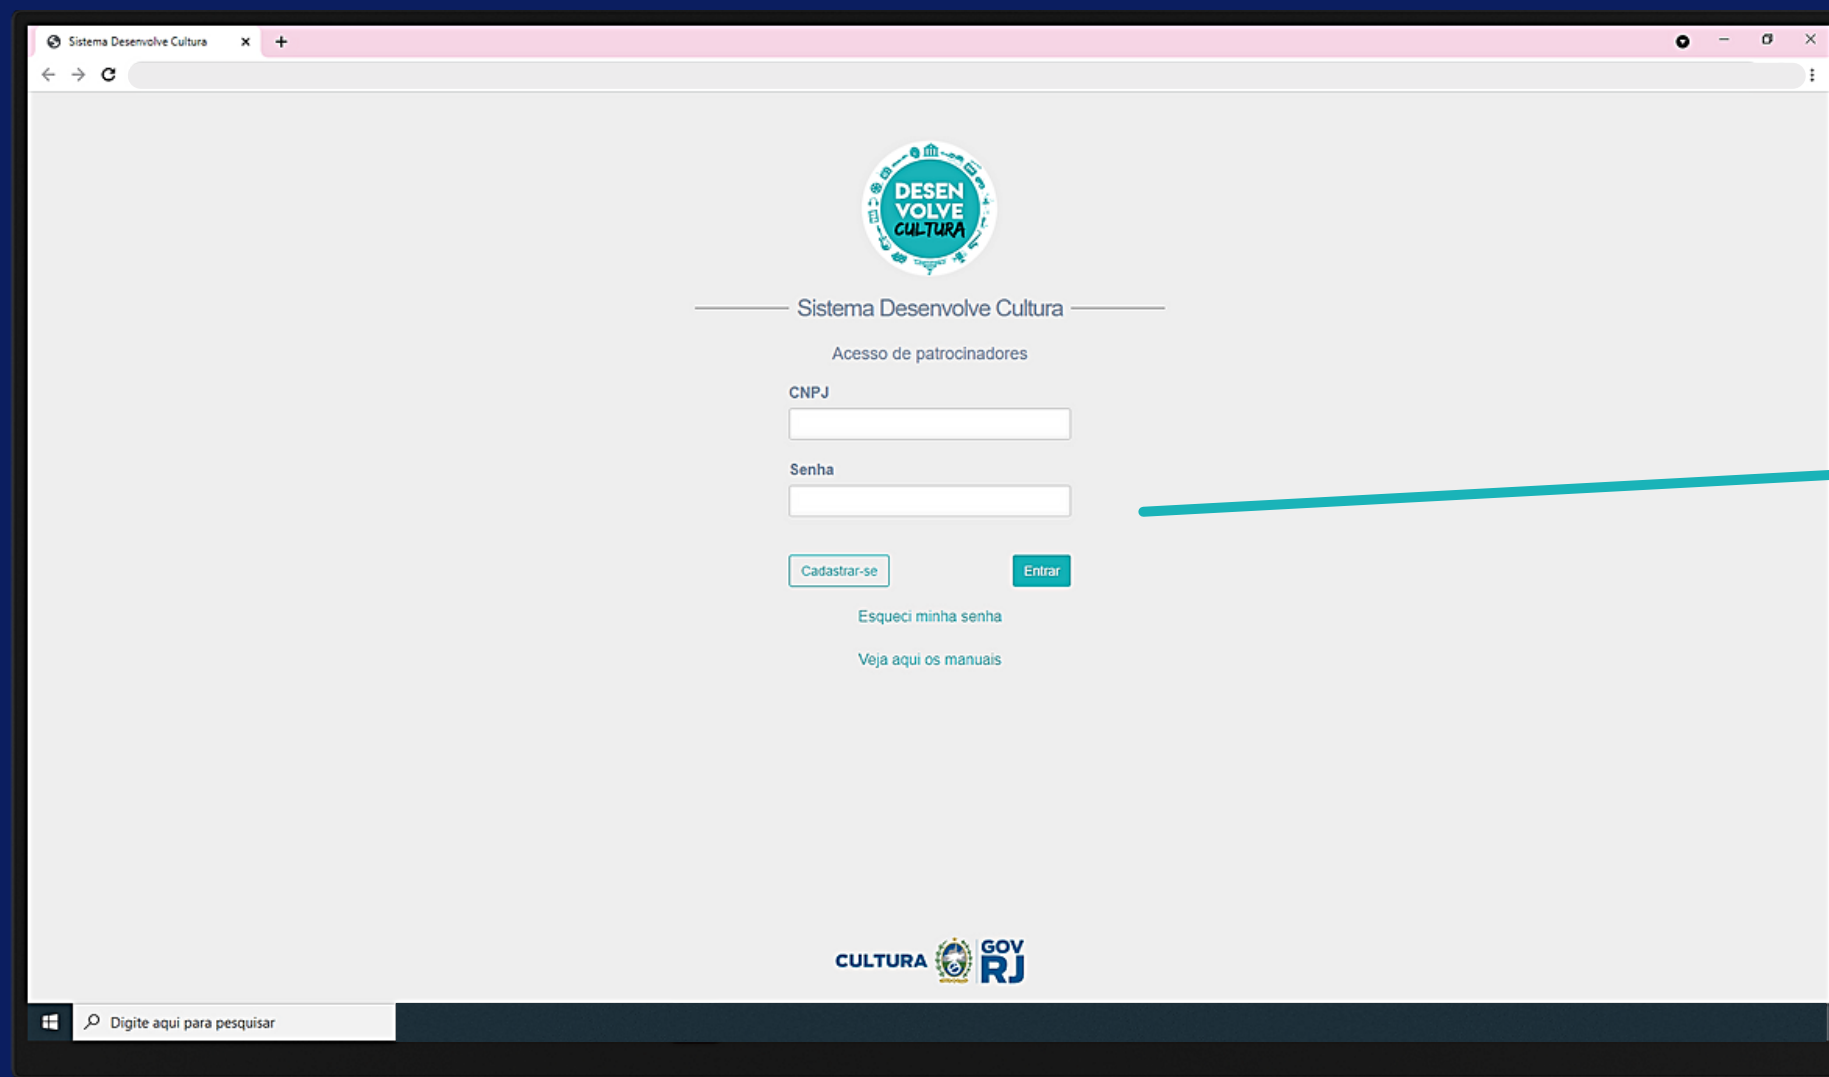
Sistema Desenvolve Cultura

DESEN VOLVE CULTURA

Sistema Desenvolve Cultura

Acesso de patrocinadores

CNPJ

Senha

Cadastrar-se

Entrar

Esqueci minha senha

Veja aqui os manuais

CULTURA GOV RJ

Digite aqui para pesquisar